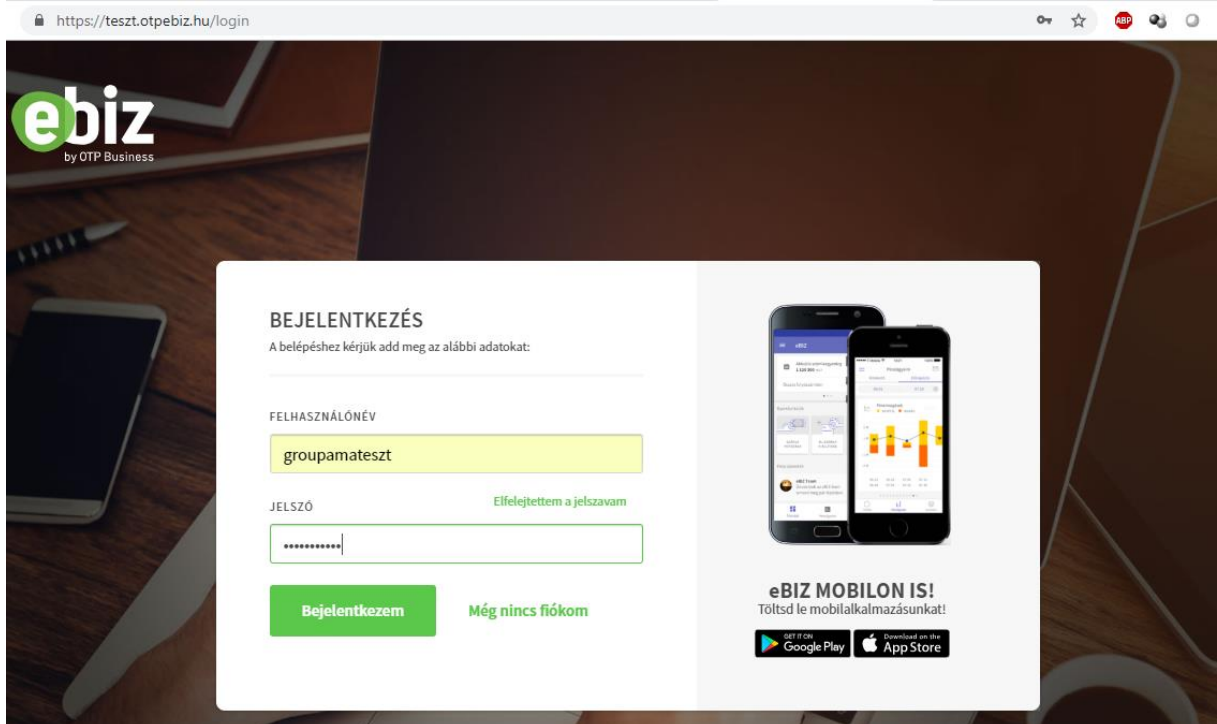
https://teszt.otpebiz.hu/login

ABP

ebiz
by OTP Business

BEJELENTKEZÉS
A belépéshez kérjük add meg az alábbi adatokat:

FELHASZNÁLÓNÉV
groupamateszt

JELSZÓ
Elfelejtettem a jelszavam
•••••••••••

Bejelentkezem
Még nincs fiókom

eBIZ MOBILON IS!
Töltsd le mobilalkalmazásunkat!

GET IT ON Google Play
Download on the App Store